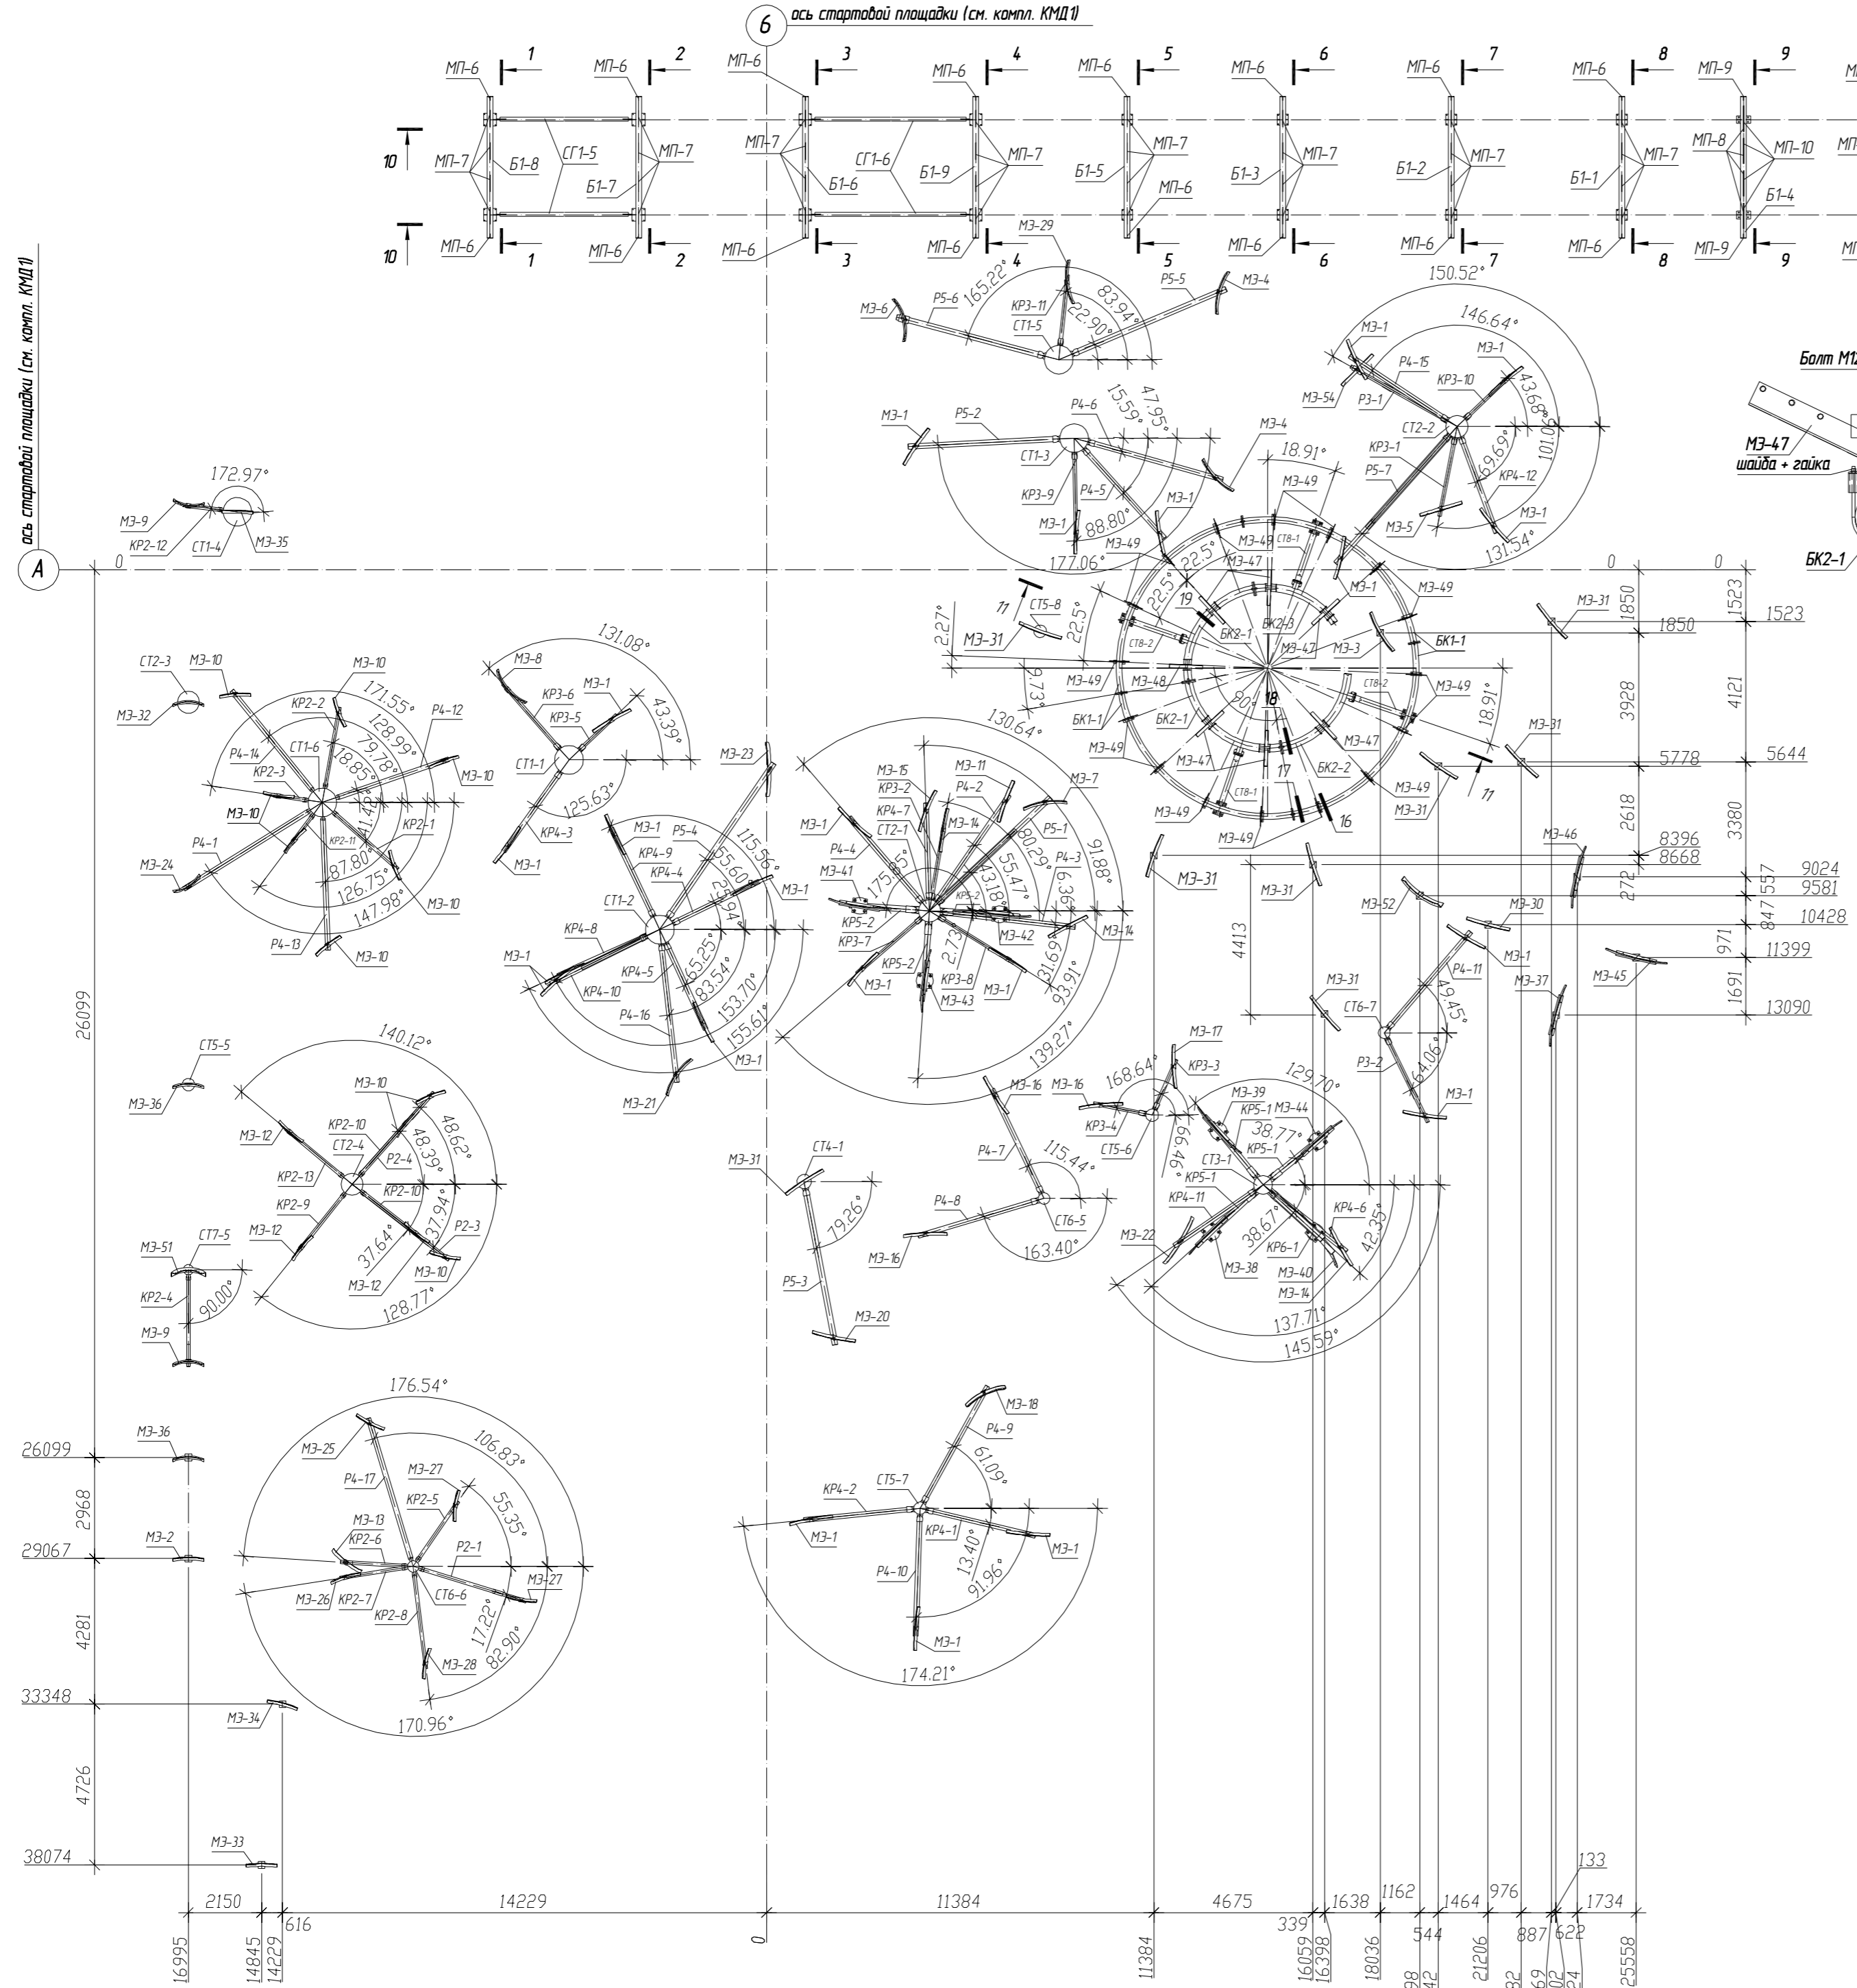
6 ось стартовой площадки (см. компл. КМД1)

МП-6 1 МП-6 2 МП-6 3 МП-6 4 МП-6 5 МП-6 6 МП-6 7 МП-6 8 МП-9 9

10 МП-7 Б1-8 СГ1-5 Б1-7 МП-7 МП-7 СГ1-6 Б1-6 Б1-9 МП-7 Б1-5 МП-7 МП-6 Б1-3 МП-7 Б1-2 МП-7 Б1-1 МП-7 МП-8 МП-10 Б1-4

10 МП-6 1 МП-6 2 МП-6 3 МП-6 4 5 МП-6 6 МП-6 7 МП-6 8 МП-9 9

ось стартовой площадки (см. компл. КМД1)

A 0 0 0

М3-29 165.22° 83.94° 22.90° М3-6 Р5-6 КР3-11 СТ1-5 Р5-5 М3-4 150.52° 146.64°

М3-1 Р4-15 КР3-10 М3-1 М3-54 Р3-1 СТ2-2 43.68° КР3-1 69.69° 101.06° Р5-7 КР4-12 М3-5 М3-1 131.54°

Болт М12 М3-47 шайба + гайка БК2-1

М3-1 Р5-2 Р4-6 15.59° 47.95° СТ1-3 М3-4 18.91° КР3-9 Р4-5 М3-49 М3-1 88.80° М3-1 177.06° М3-49

172.97° М3-9 КР2-12 СТ1-4 М3-35

М3-47 СТ8-1 М3-1 М3-49 22.5° 22.5° 22.5° 19 БК2-3 БК1-1 2.27° 11 СТ5-8 М3-31 БК2-1 М3-3 СТ8-2 9.73° М3-49 М3-48 СТ8-2 М3-49 90° 18 130.64° БК1-1 БК2-1 18.91° М3-49 М3-47 М3-47 17 БК2-2 11 М3-47 СТ8-1 М3-49 М3-31 М3-49 16 М3-49

М3-31 1850 1523 1850 1523 3928 4121 М3-31 5778 5644 2618 3380 М3-46 8396 8668 9024 557 9581 272 847 10428 971 11399 1691 13090

131.08° М3-8 КР3-6 М3-1 КР3-5 43.39° СТ1-1 125.63° КР4-3 М3-1

СТ2-3 М3-10 М3-10 М3-32 КР2-2 171.55° 128.99° Р4-12 79.78° Р4-14 СТ1-6 18.83° КР2-3 М3-10 М3-10 41.42° КР2-11 КР2-1 Р4-1 М3-24 87.80° 126.75° 147.98° М3-10 Р4-13 М3-10

М3-23 М3-1 Р5-4 115.56° КР4-9 55.60° КР4-4 М3-1 СТ1-2 29.94° КР4-8 65.25° М3-1 83.54° КР4-5 153.70° КР4-10 155.61° Р4-16 М3-1 М3-21

М3-15 М3-11 КР3-2 Р4-2 М3-7 КР4-7 М3-14 СТ2-1 80.29° Р5-1 М3-1 55.47° Р4-4 175.65° 43.18° Р4-3 91.88° М3-41 6.36° КР5-2 КР5-2 М3-14 КР3-7 2.73° М3-42 КР5-2 31.69° КР3-8 93.91° М3-1 М3-43 М3-1 139.27°

М3-31 М3-31 4413 М3-31 М3-52 М3-30 М3-1 Р4-11 М3-45 М3-31 М3-37 49.45° СТ6-7 Р3-2 64.06° М3-1

М3-17 КР3-3 168.64° М3-16 М3-16 129.70° М3-39 КР5-1 М3-44 КР3-4 СТ5-6 66.46° 38.77° КР5-1 115.44° СТ3-1 КР5-1 Р4-7 КР4-11 КР4-6 Р4-8 СТ6-5 38.67° 42.35° М3-22 КР6-1 М3-16 163.40° М3-38 М3-40 М3-14 137.71° 145.59°

СТ5-5 М3-36 140.12° М3-10 48.62° М3-12 КР2-10 48.39° СТ2-4 Р2-4 КР2-13 КР2-10 37.94° КР2-9 Р2-3 М3-12 37.64° М3-12 М3-10 128.77°

М3-31 СТ4-1 19.26° Р5-3 М3-20

М3-51 СТ7-5 КР2-4 90.00° М3-9

26099

26099 М3-36 2968 29067 М3-2 4281 33348 М3-34 4726 38074 М3-33

176.54° М3-25 106.83° Р4-17 М3-27 КР2-5 55.35° М3-13 КР2-6 Р2-1 М3-27 М3-26 КР2-7 КР2-8 СТ6-6 17.22° М3-28 82.90° 170.96°

М3-18 Р4-9 61.09° КР4-2 СТ5-7 М3-1 КР4-1 М3-1 13.40° Р4-10 91.96° М3-1 174.21°

2150 14229 11384 4675 1638 1162 1464 976 133 1734 616 0 339 544 887 622

16995 14845 14229 11384 16059 16398 18036 21206 25558